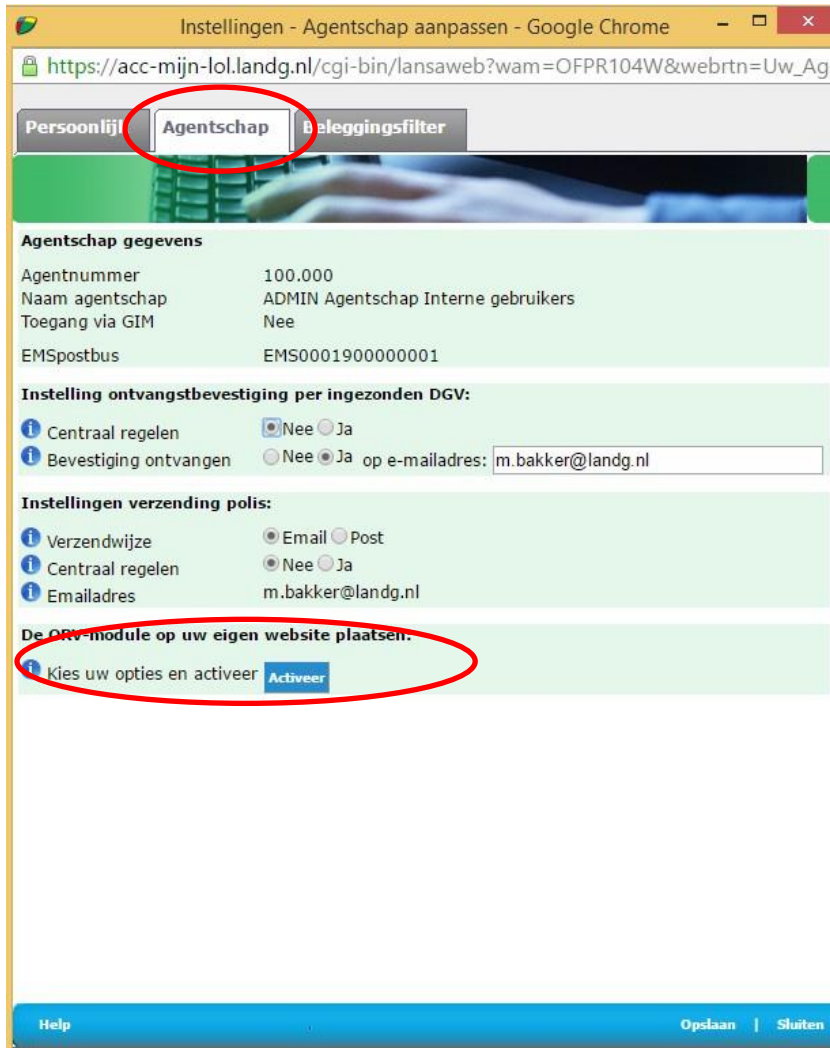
Instellingen - Agentschap aanpassen - Google Chrome

https://acc-mijn-lol.landg.nl/cgi-bin/lansaweb?wam=OFPR104W&webrtn=Uw_Ag

Persoonlijk | Agentschap | Beleggingsfilter

Agentschap gegevens

Agentnummer 100.000
Naam agentschap ADMIN Agentschap Interne gebruikers
Toegang via GIM Nee

EMSpostbus EMS0001900000001

Instelling ontvangstbevestiging per ingezonden DGV:

Centraal regelen Nee Ja
Bevestiging ontvangen Nee Ja op e-mailadres: m.bakker@landg.nl

Instellingen verzending polis:

Verzendwijze Email Post
Centraal regelen Nee Ja
Emailadres m.bakker@landg.nl

De ORV-module op uw eigen website plaatsen:

Kies uw opties en activeer Activeer

Help Opslaan | Sluiten